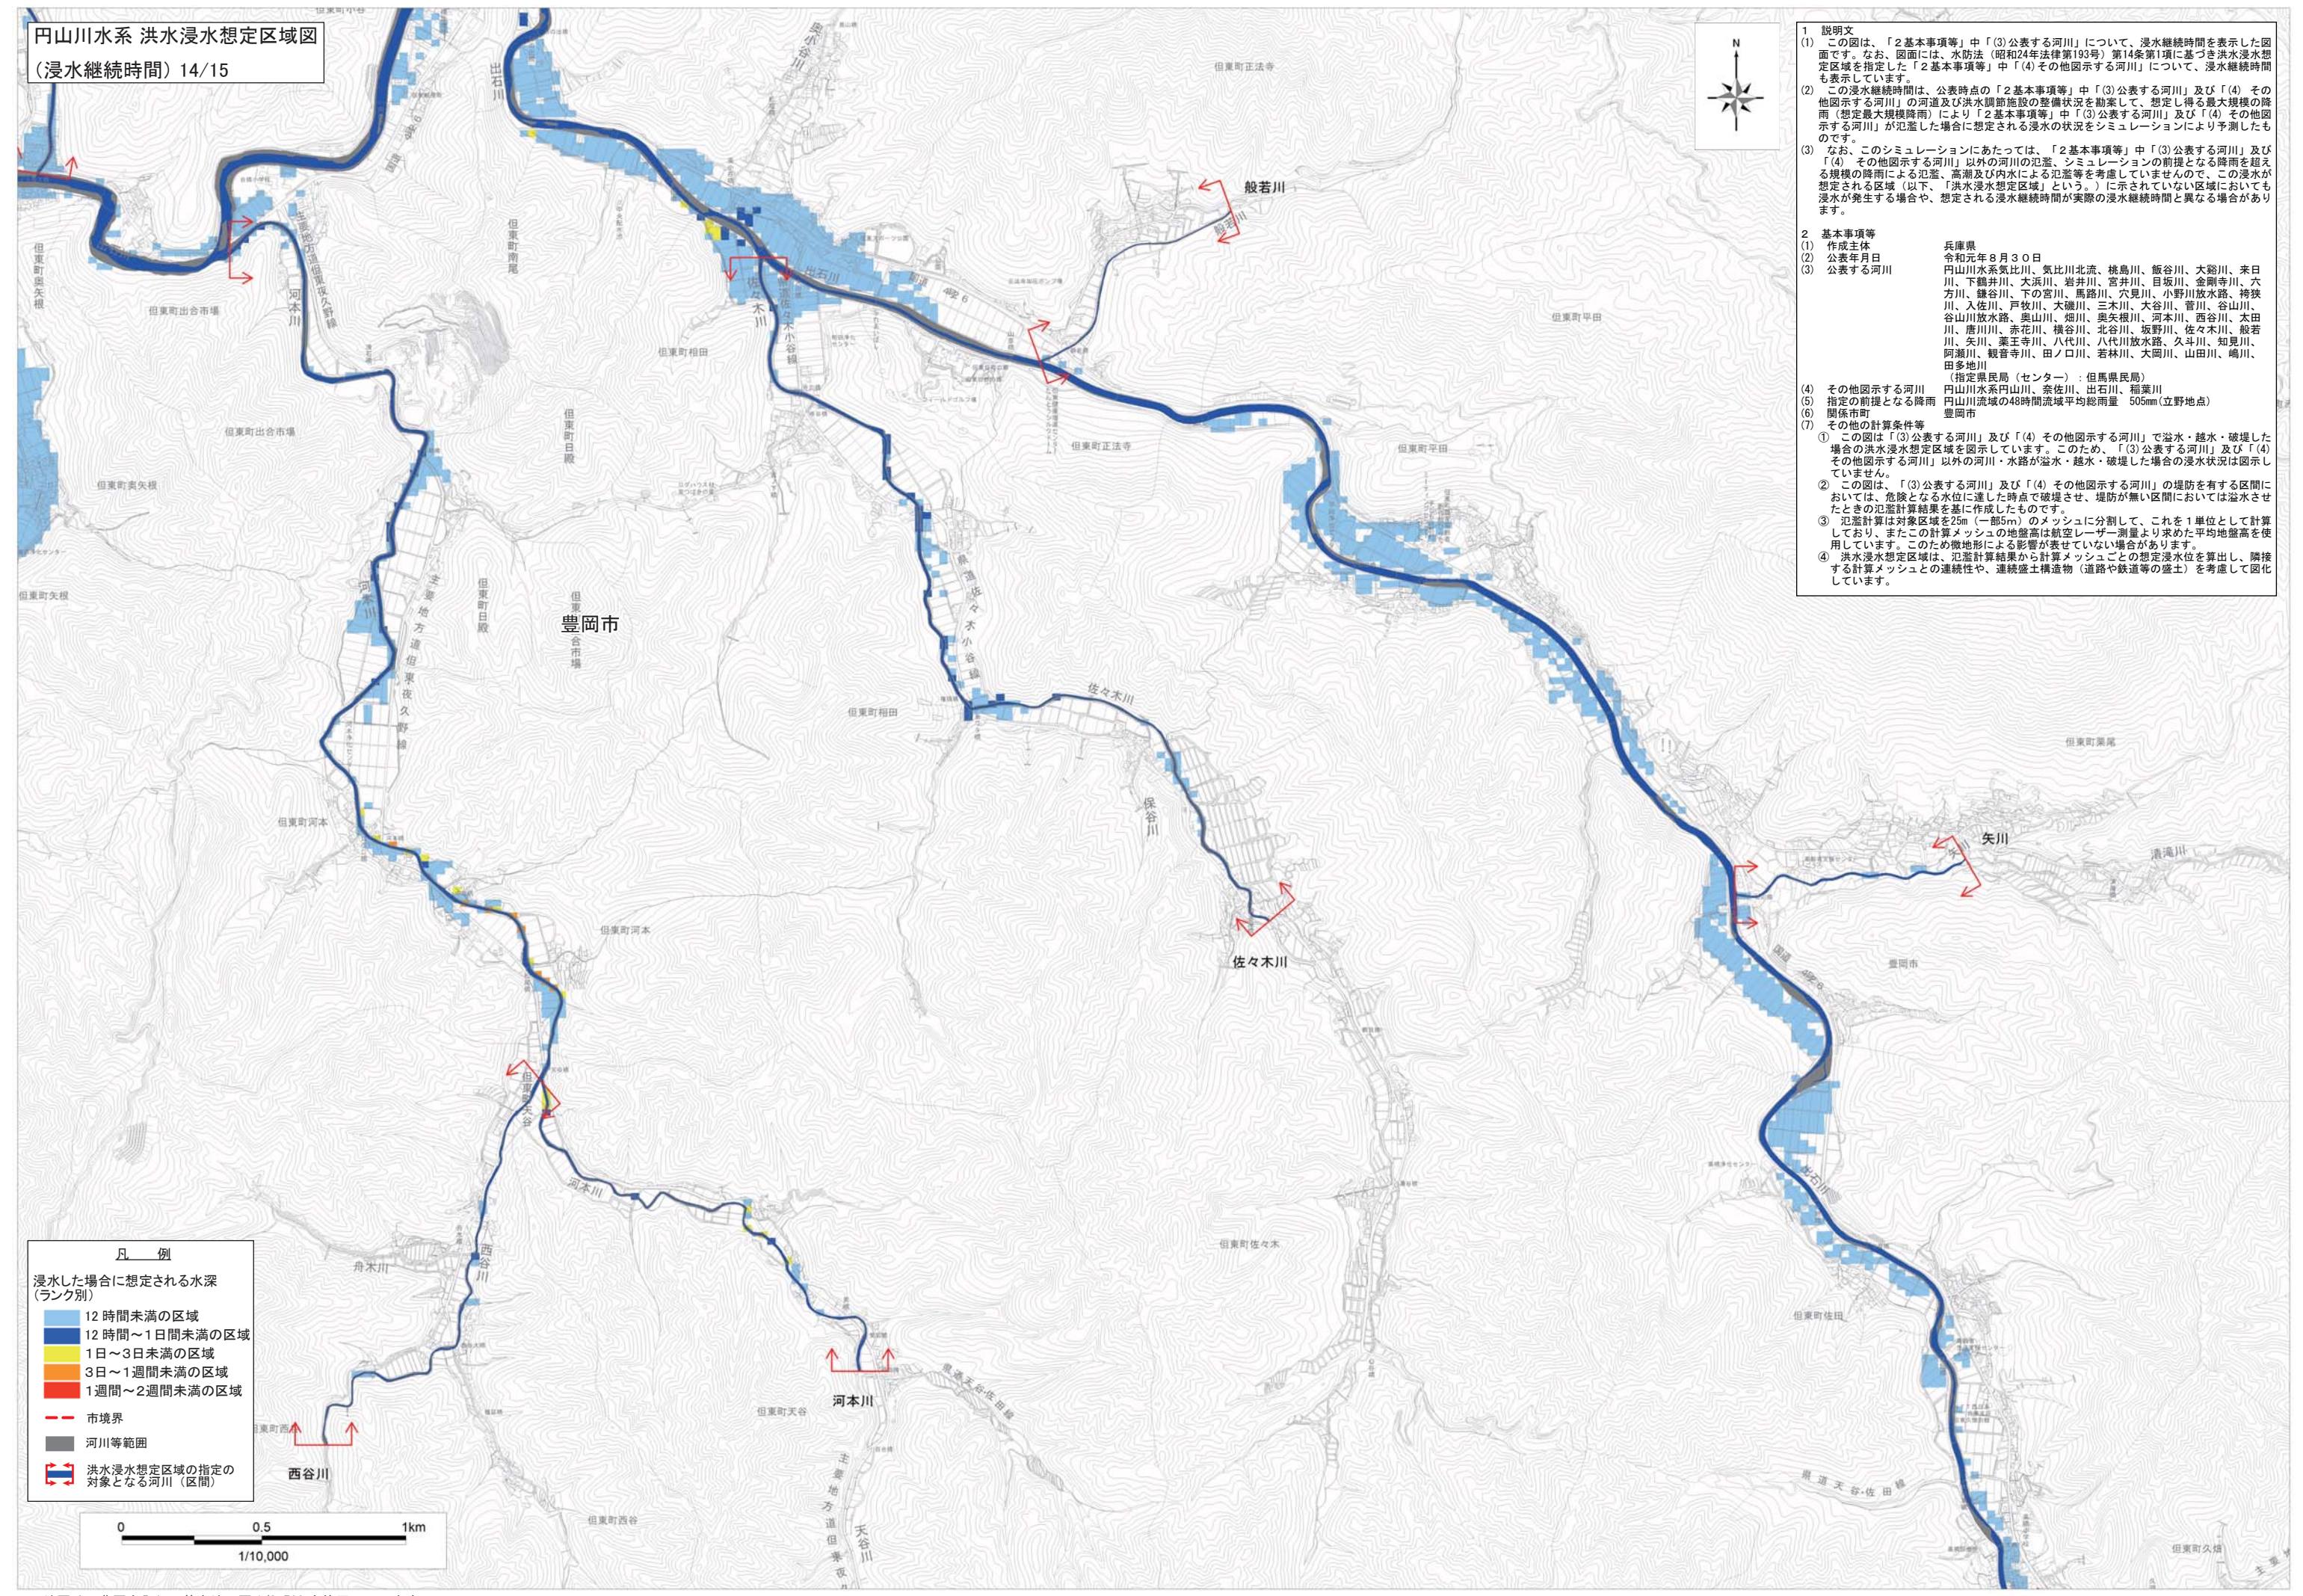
円山川水系 洪水浸水想定区域図
（浸水継続時間）14/15

1　説明文
(1)　この図は、「２基本事項等」中「(3)公表する河川」について、浸水継続時間を表示した図面です。なお、図面には、水防法（昭和24年法律第193号）第14条第1項に基づき洪水浸水想定区域を指定した「２基本事項等」中「(4)その他図示する河川」について、浸水継続時間も表示しています。
(2)　この浸水継続時間は、公表時点の「２基本事項等」中「(3)公表する河川」及び「(4)その他図示する河川」の河道及び洪水調節施設の整備状況を勘案して、想定し得る最大規模の降雨（想定最大規模降雨）により「２基本事項等」中「(3)公表する河川」及び「(4)その他図示する河川」が氾濫した場合に想定される浸水の状況をシミュレーションにより予測したものです。
(3)　なお、このシミュレーションにあたっては、「２基本事項等」中「(3)公表する河川」及び「(4)その他図示する河川」以外の河川の氾濫、シミュレーションの前提となる降雨を超える規模の降雨による氾濫、高潮及び内水による氾濫等を考慮していませんので、この浸水が想定される区域（以下、「洪水浸水想定区域」という。）に示されていない区域においても浸水が発生する場合や、想定される浸水継続時間が実際の浸水継続時間と異なる場合があります。

2　基本事項等
(1)　作成主体　兵庫県
(2)　公表年月日　令和元年８月３０日
(3)　公表する河川　円山川水系気比川、気比川北流、桃島川、飯谷川、大谿川、来日川、下鶴井川、大浜川、岩井川、宮井川、目坂川、金剛寺川、六方川、鎌谷川、下の宮川、馬路川、穴見川、小野川放水路、綿谷川、入佐川、戸牧川、大磯川、三木川、大谷川、菅川、谷山川、谷山川放水路、奥山川、畑川、奥矢根川、河本川、西谷川、太田川、唐川川、赤花川、横谷川、北谷川、坂野川、佐々木川、般若川、矢川、薬王寺川、八代川、八代川放水路、久斗川、知見川、阿瀬川、観音寺川、田ノ口川、若林川、大岡川、山田川、鳴川、田多地川
（指定県民局（センター）：但馬県民局）
(4)　その他図示する河川　円山川水系円山川、奈佐川、出石川、稲葉川
(5)　指定の前提となる降雨　円山川流域の48時間流域平均総雨量　505mm（立野地点）
(6)　関係市町　豊岡市
(7)　その他の計算条件等
①　この図は「(3)公表する河川」及び「(4)その他図示する河川」で溢水・越水・破堤した場合の洪水浸水想定区域を図示しています。このため、「(3)公表する河川」及び「(4)その他図示する河川」以外の河川・水路が溢水・越水・破堤した場合の浸水状況は図示していません。
②　この図は、「(3)公表する河川」及び「(4)その他図示する河川」の堤防を有する区間においては、危険となる水位に達した時点で破堤させ、堤防が無い区間においては溢水させたときの氾濫計算結果を基に作成したものです。
③　氾濫計算は対象区域を25m（一部5m）のメッシュに分割して、これを１単位として計算しており、またこの計算メッシュの地盤高は航空レーザー測量より求めた平均地盤高を使用しています。このため微地形による影響が表せていない場合があります。
④　洪水浸水想定区域は、氾濫計算結果から計算メッシュごとの想定浸水位を算出し、隣接する計算メッシュとの連続性や、連続盛土構造物（道路や鉄道等の盛土）を考慮して図化しています。

N

般若川
出石川
佐々木川
河本川
西谷川
矢川
豊岡市
天谷川
保谷川
舟木川
清滝川
但東町正法寺
但東町平田
但東町出合市場
但東町相田
但東町奥矢根
但東町矢根
但東町日殿
但東町南尾
但東町河本
但東町栗尾
但東町佐々木
但東町佐田
但東町天谷
但東町西谷
但東町西
但東町久畑
主要地方道但東夜久野線
県道天谷佐田線

凡　例
浸水した場合に想定される水深（ランク別）
12時間未満の区域
12時間～1日間未満の区域
1日～3日未満の区域
3日～1週間未満の区域
1週間～2週間未満の区域
市境界
河川等範囲
洪水浸水想定区域の指定の対象となる河川（区間）

0　0.5　1km
1/10,000